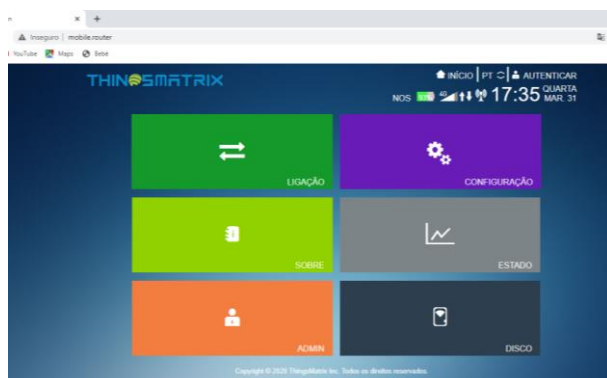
×  +

Inseguro | mobile.router

YouTube  Maps  Bebê

THINGSMATRIX

INÍCIO | PT | AUTENTICAR

NOS 4G 17:35 QUARTA MAR. 31

LIGAÇÃO

CONFIGURAÇÃO

SOBRE

ESTADO

ADMIN

DISCO

Copyright © 2020 ThingsMatrix Inc. Todos os direitos reservados.